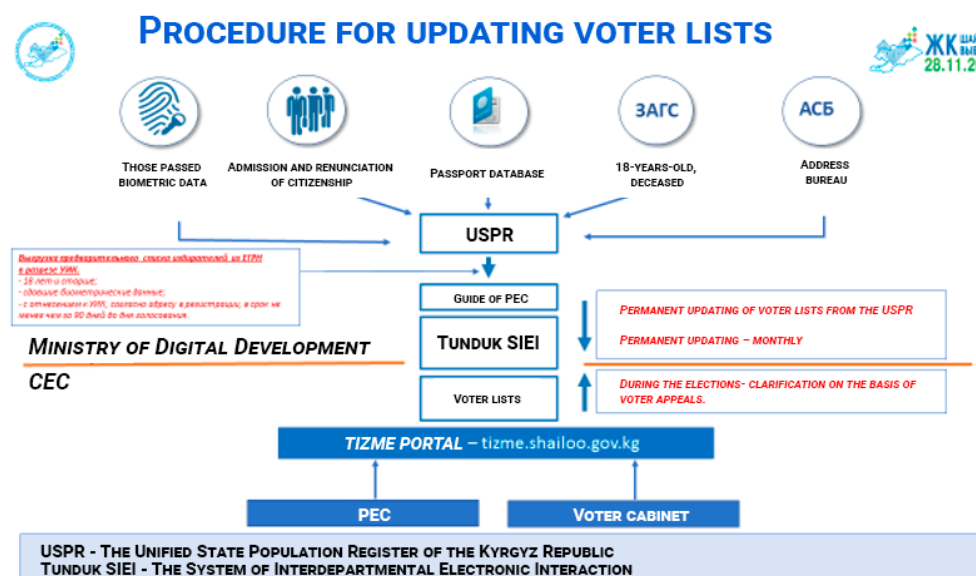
PROCEDURE FOR UPDATING VOTER LISTS

ЖК 28.11.2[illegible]

ЗАГС

АСБ

THOSE PASSED BIOMETRIC DATA

ADMISSION AND RENUNCIATION OF CITIZENSHIP

PASSPORT DATABASE

18-YEARS-OLD, DECEASED

ADDRESS BUREAU

USPR

Выгрузка предварительного списка избирателей из ЕГРН в разрезе УИК:
- 18 лет и старше;
- сдавшие биометрические данные;
- с отнесением к УИК, согласно адресу в регистрации, в срок не менее чем за 90 дней до дня голосования.

GUIDE OF PEC

TUNDUK SIEI

VOTER LISTS

MINISTRY OF DIGITAL DEVELOPMENT

CEC

PERMANENT UPDATING OF VOTER LISTS FROM THE USPR

PERMANENT UPDATING – MONTHLY

DURING THE ELECTIONS- CLARIFICATION ON THE BASIS OF VOTER APPEALS.

TIZME PORTAL – tizme.shailoo.gov.kg

PEC

VOTER CABINET

USPR - THE UNIFIED STATE POPULATION REGISTER OF THE KYRGYZ REPUBLIC
TUNDUK SIEI - THE SYSTEM OF INTERDEPARTMENTAL ELECTRONIC INTERACTION